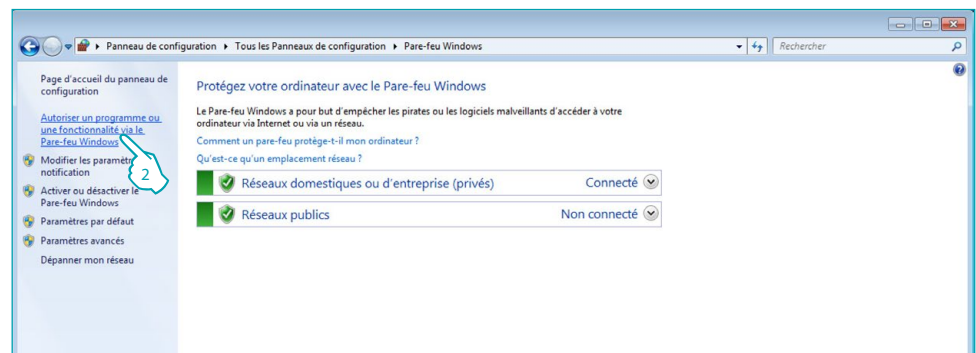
▸ Panneau de configuration ▸ Tous les Panneaux de configuration ▸ Pare-feu Windows

Rechercher

Page d'accueil du panneau de configuration

Autoriser un programme ou une fonctionnalité via le Pare-feu Windows

Modifier les paramètres de notification

Activer ou désactiver le Pare-feu Windows

Paramètres par défaut

Paramètres avancés

Dépanner mon réseau

2

Protégez votre ordinateur avec le Pare-feu Windows

Le Pare-feu Windows a pour but d'empêcher les pirates ou les logiciels malveillants d'accéder à votre ordinateur via Internet ou via un réseau.

Comment un pare-feu protège-t-il mon ordinateur ?

Qu'est-ce qu'un emplacement réseau ?

Réseaux domestiques ou d'entreprise (privés) Connecté

Réseaux publics Non connecté